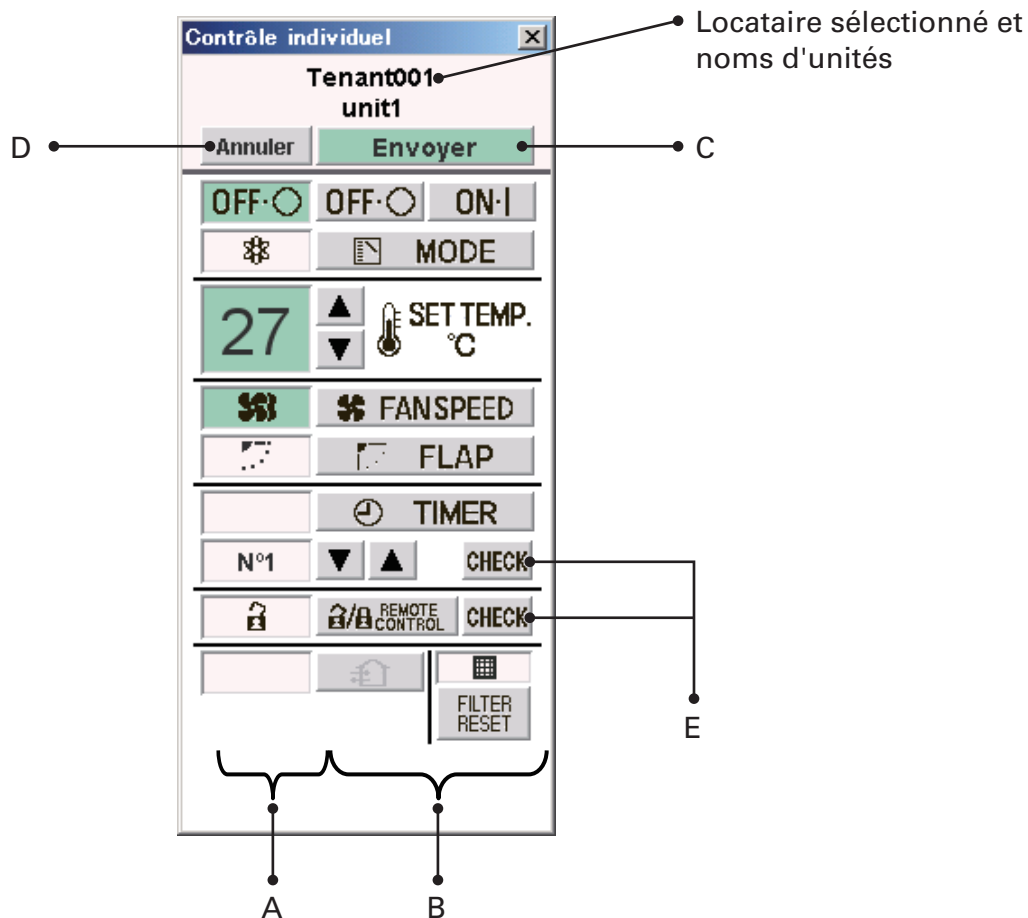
Contrôle individuel

Tenant001
unit1

Locataire sélectionné et noms d'unités

D

Annuler

Envoyer

C

OFF·○

OFF·○

ON·|

MODE

27

▲

▼

SET TEMP.
°C

FANSPEED

FLAP

TIMER

N°1

▼

▲

CHECK

REMOTE CONTROL

CHECK

FILTER RESET

E

A

B